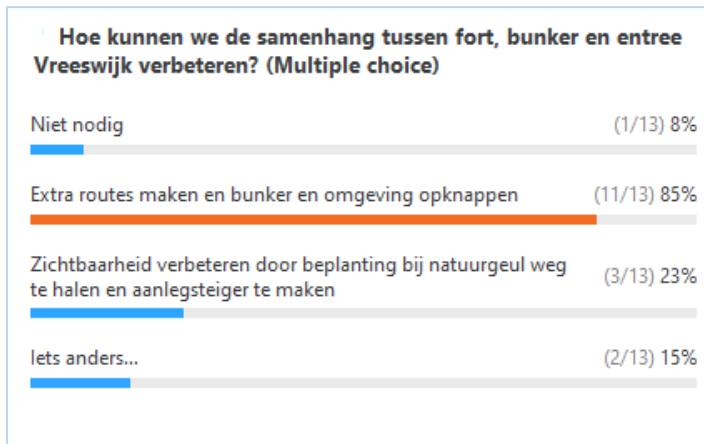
Hoe kunnen we de samenhang tussen fort, bunker en entree Vreeswijk verbeteren? (Multiple choice)

Niet nodig (1/13) 8%

Extra routes maken en bunker en omgeving opknappen (11/13) 85%

Zichtbaarheid verbeteren door beplanting bij natuurgeul weg te halen en aanlegsteiger te maken (3/13) 23%

Iets anders... (2/13) 15%